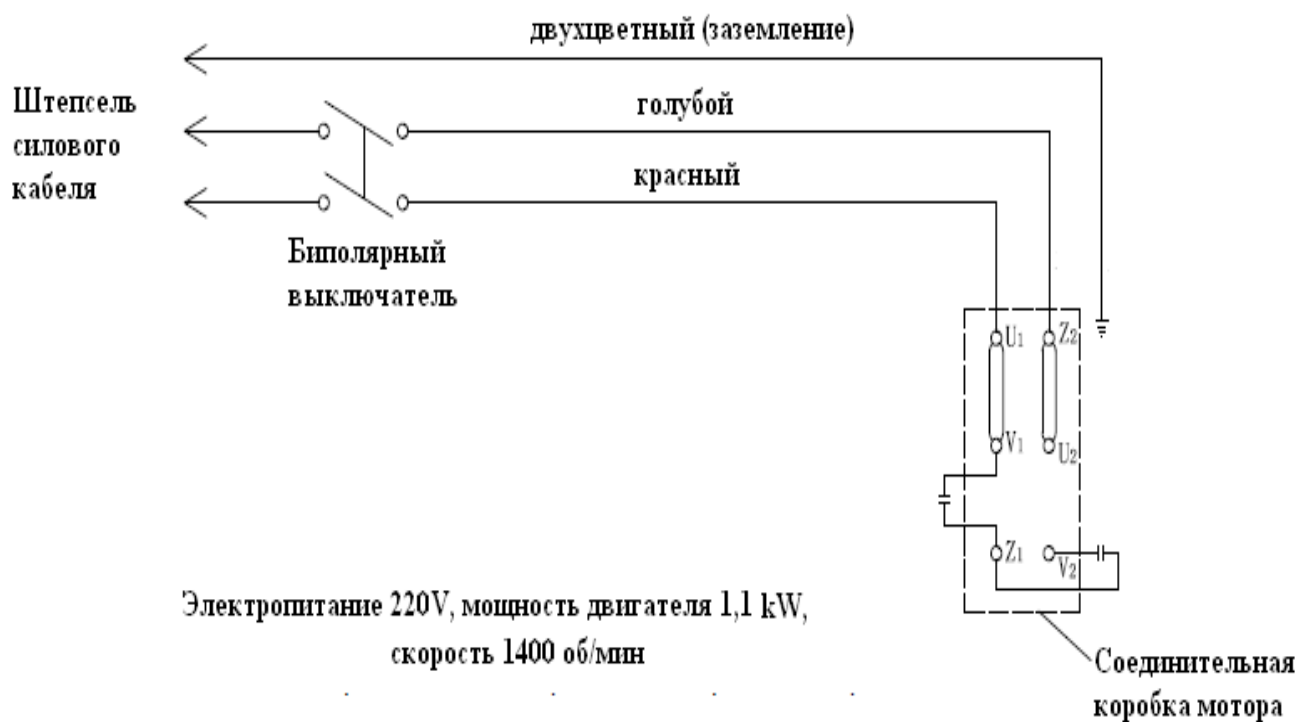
двухцветный (заземление)

Штепсель силового кабеля

голубой

красный

Биполярный выключатель

$U_1$ $Z_2$

$V_1$ $U_2$

$Z_1$ $V_2$

Электропитание 220V, мощность двигателя 1,1 kW, скорость 1400 об/мин

Соединительная коробка мотора